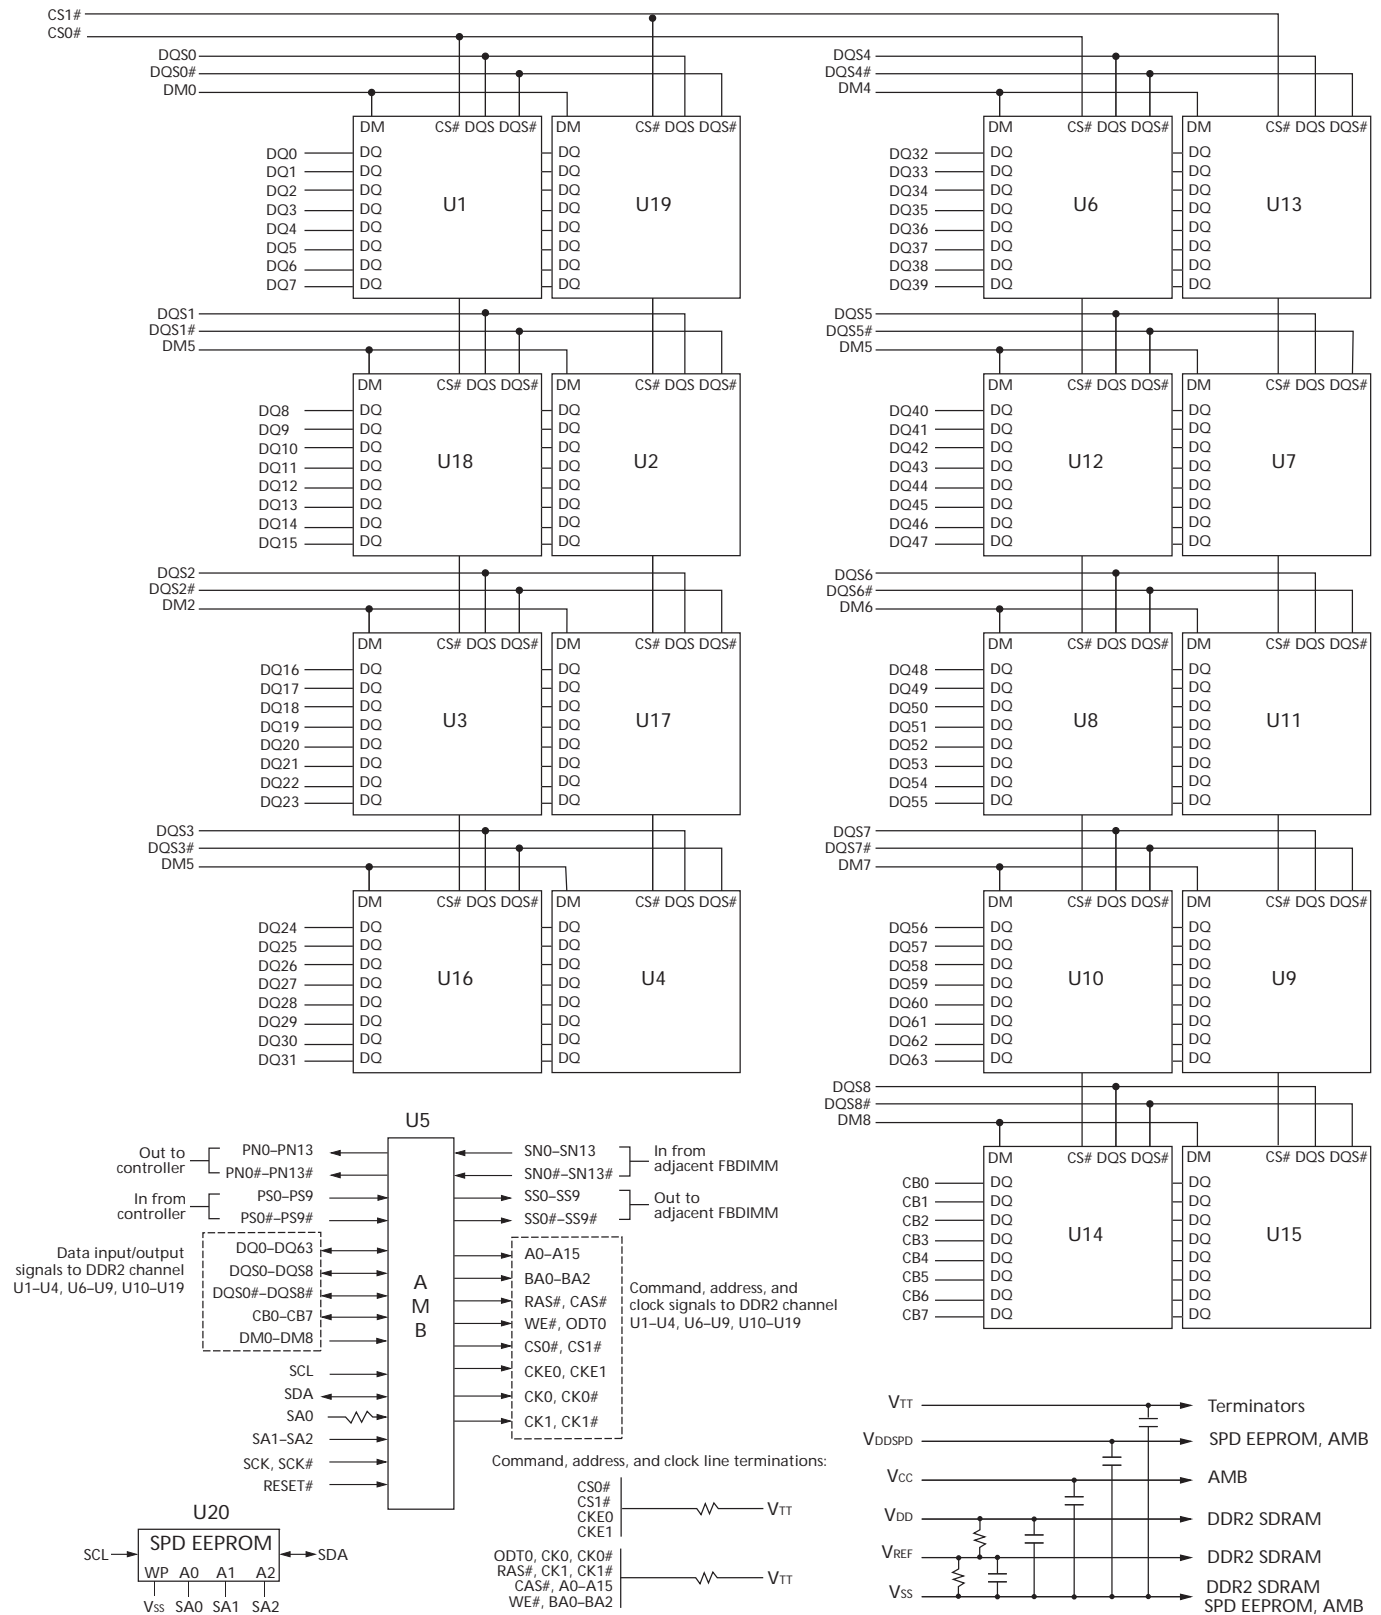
CS1#
CS0#
DQS0
DQS0#
DM0
DM CS# DQS DQS#
DQ0 DQ
DQ1 DQ
DQ2 DQ
DQ3 DQ
DQ4 DQ
DQ5 DQ
DQ6 DQ
DQ7 DQ
U1
DM CS# DQS DQS#
DQ DQ DQ DQ DQ DQ DQ DQ
U19

DQS4
DQS4#
DM4
DM CS# DQS DQS#
DQ32 DQ
DQ33 DQ
DQ34 DQ
DQ35 DQ
DQ36 DQ
DQ37 DQ
DQ38 DQ
DQ39 DQ
U6
DM CS# DQS DQS#
DQ DQ DQ DQ DQ DQ DQ DQ
U13

DQS1
DQS1#
DM5
DM CS# DQS DQS#
DQ8 DQ
DQ9 DQ
DQ10 DQ
DQ11 DQ
DQ12 DQ
DQ13 DQ
DQ14 DQ
DQ15 DQ
U18
DM CS# DQS DQS#
DQ DQ DQ DQ DQ DQ DQ DQ
U2

DQS5
DQS5#
DM5
DM CS# DQS DQS#
DQ40 DQ
DQ41 DQ
DQ42 DQ
DQ43 DQ
DQ44 DQ
DQ45 DQ
DQ46 DQ
DQ47 DQ
U12
DM CS# DQS DQS#
DQ DQ DQ DQ DQ DQ DQ DQ
U7

DQS2
DQS2#
DM2
DM CS# DQS DQS#
DQ16 DQ
DQ17 DQ
DQ18 DQ
DQ19 DQ
DQ20 DQ
DQ21 DQ
DQ22 DQ
DQ23 DQ
U3
DM CS# DQS DQS#
DQ DQ DQ DQ DQ DQ DQ DQ
U17

DQS6
DQS6#
DM6
DM CS# DQS DQS#
DQ48 DQ
DQ49 DQ
DQ50 DQ
DQ51 DQ
DQ52 DQ
DQ53 DQ
DQ54 DQ
DQ55 DQ
U8
DM CS# DQS DQS#
DQ DQ DQ DQ DQ DQ DQ DQ
U11

DQS3
DQS3#
DM5
DM CS# DQS DQS#
DQ24 DQ
DQ25 DQ
DQ26 DQ
DQ27 DQ
DQ28 DQ
DQ29 DQ
DQ30 DQ
DQ31 DQ
U16
DM CS# DQS DQS#
DQ DQ DQ DQ DQ DQ DQ DQ
U4

DQS7
DQS7#
DM7
DM CS# DQS DQS#
DQ56 DQ
DQ57 DQ
DQ58 DQ
DQ59 DQ
DQ60 DQ
DQ61 DQ
DQ62 DQ
DQ63 DQ
U10
DM CS# DQS DQS#
DQ DQ DQ DQ DQ DQ DQ DQ
U9

DQS8
DQS8#
DM8
DM CS# DQS DQS#
CB0 DQ
CB1 DQ
CB2 DQ
CB3 DQ
CB4 DQ
CB5 DQ
CB6 DQ
CB7 DQ
U14
DM CS# DQS DQS#
DQ DQ DQ DQ DQ DQ DQ DQ
U15

U5
Out to controller
PN0–PN13
PN0#–PN13#
In from controller
PS0–PS9
PS0#–PS9#
Data input/output signals to DDR2 channel U1–U4, U6–U9, U10–U19
DQ0–DQ63
DQS0–DQS8
DQS0#–DQS8#
CB0–CB7
DM0–DM8
SCL
SDA
SA0
SA1–SA2
SCK, SCK#
RESET#
A M B
SN0–SN13
SN0#–SN13#
In from adjacent FBDIMM
SS0–SS9
SS0#–SS9#
Out to adjacent FBDIMM
A0–A15
BA0–BA2
RAS#, CAS#
WE#, ODT0
CS0#, CS1#
CKE0, CKE1
CK0, CK0#
CK1, CK1#
Command, address, and clock signals to DDR2 channel U1–U4, U6–U9, U10–U19

Command, address, and clock line terminations:
CS0#
CS1#
CKE0
CKE1
$V_{TT}$
ODT0, CK0, CK0#
RAS#, CK1, CK1#
CAS#, A0–A15
WE#, BA0–BA2
$V_{TT}$

U20
SCL
SPD EEPROM
SDA
WP A0 A1 A2
$V_{SS}$ SA0 SA1 SA2

$V_{TT}$ Terminators
$V_{DDSPD}$ SPD EEPROM, AMB
$V_{CC}$ AMB
$V_{DD}$ DDR2 SDRAM
$V_{REF}$ DDR2 SDRAM
$V_{SS}$ DDR2 SDRAM
SPD EEPROM, AMB